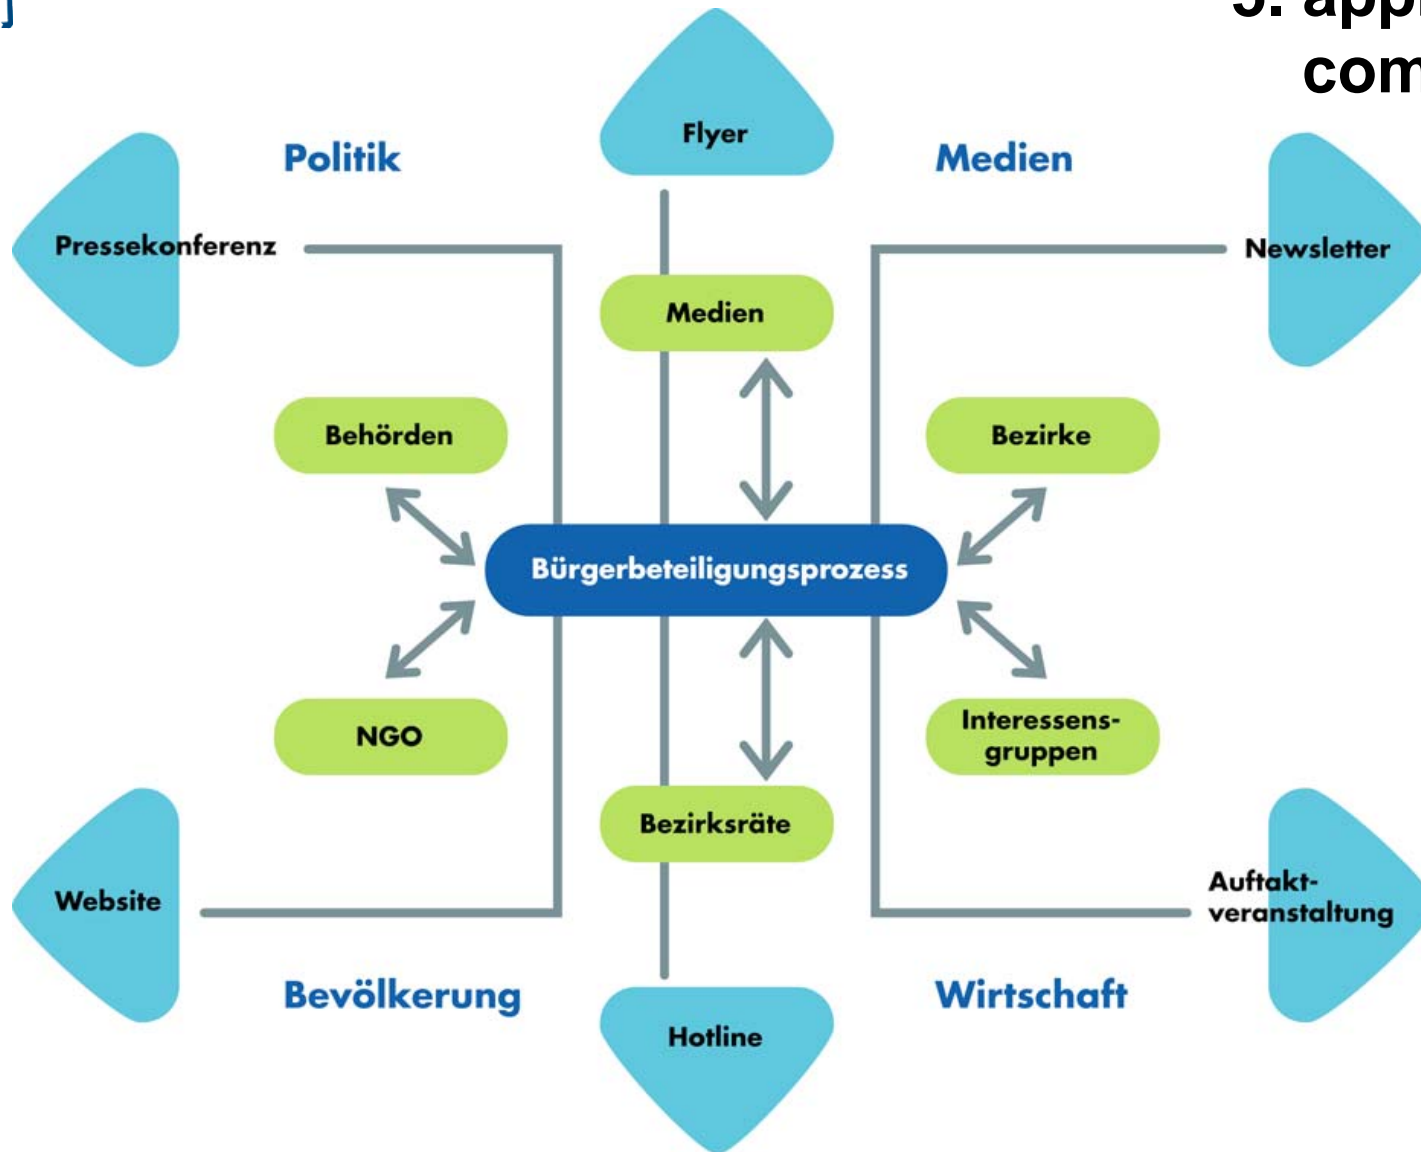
J

J. appl
com

Flyer

Politik

Medien

Pressekonferenz

Newsletter

Medien

Behörden

Bezirke

Bürgerbeteiligungsprozess

NGO

Interessens-gruppen

Bezirksräte

Website

Auftakt-veranstaltung

Bevölkerung

Wirtschaft

Hotline